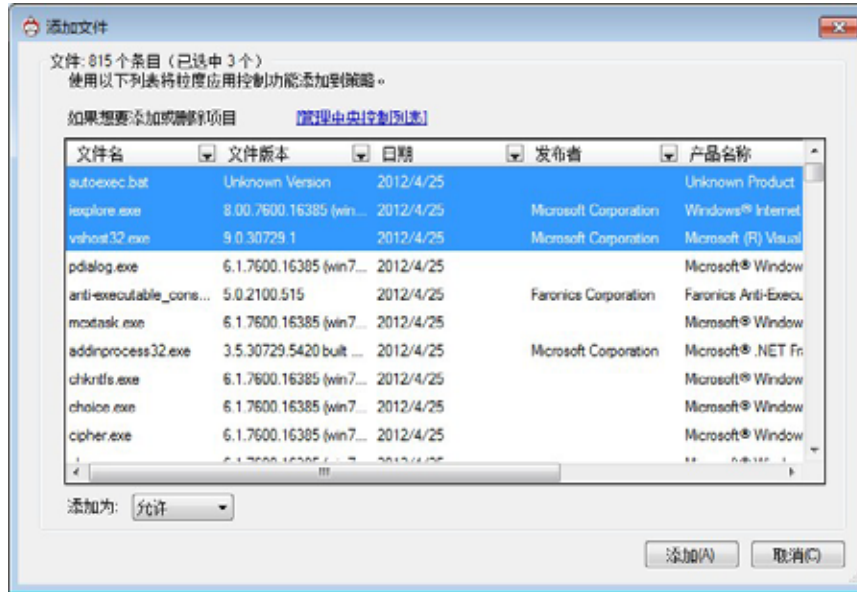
添加文件

文件: 815 个条目（已选中 3 个）
使用以下列表将粒度应用控制功能添加到策略。

如果想要添加或删除项目 [管理中央控制列表]

| 文件名 | 文件版本 | 日期 | 发布者 | 产品名称 |
|---|---|---|---|---|
| autoexec.bat | Unknown Version | 2012/4/25 | | Unknown Product |
| iexplore.exe | 8.00.7600.16385 (win... | 2012/4/25 | Microsoft Corporation | Windows® Internet |
| vshost32.exe | 9.0.30729.1 | 2012/4/25 | Microsoft Corporation | Microsoft (R) Visual |
| pdialog.exe | 6.1.7600.16385 (win7... | 2012/4/25 | | Microsoft® Window |
| anti-executable_cons... | 5.0.2100.515 | 2012/4/25 | Faronics Corporation | Faronics Anti-Execu |
| mcxtask.exe | 6.1.7600.16385 (win7... | 2012/4/25 | | Microsoft® Window |
| addinprocess32.exe | 3.5.30729.5420 built ... | 2012/4/25 | Microsoft Corporation | Microsoft® .NET Fr |
| chkntfs.exe | 6.1.7600.16385 (win7... | 2012/4/25 | | Microsoft® Window |
| choice.exe | 6.1.7600.16385 (win7... | 2012/4/25 | | Microsoft® Window |
| cipher.exe | 6.1.7600.16385 (win7... | 2012/4/25 | | Microsoft® Window |
| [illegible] | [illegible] | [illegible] | | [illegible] |

添加为: 允许

添加(A) 取消(C)